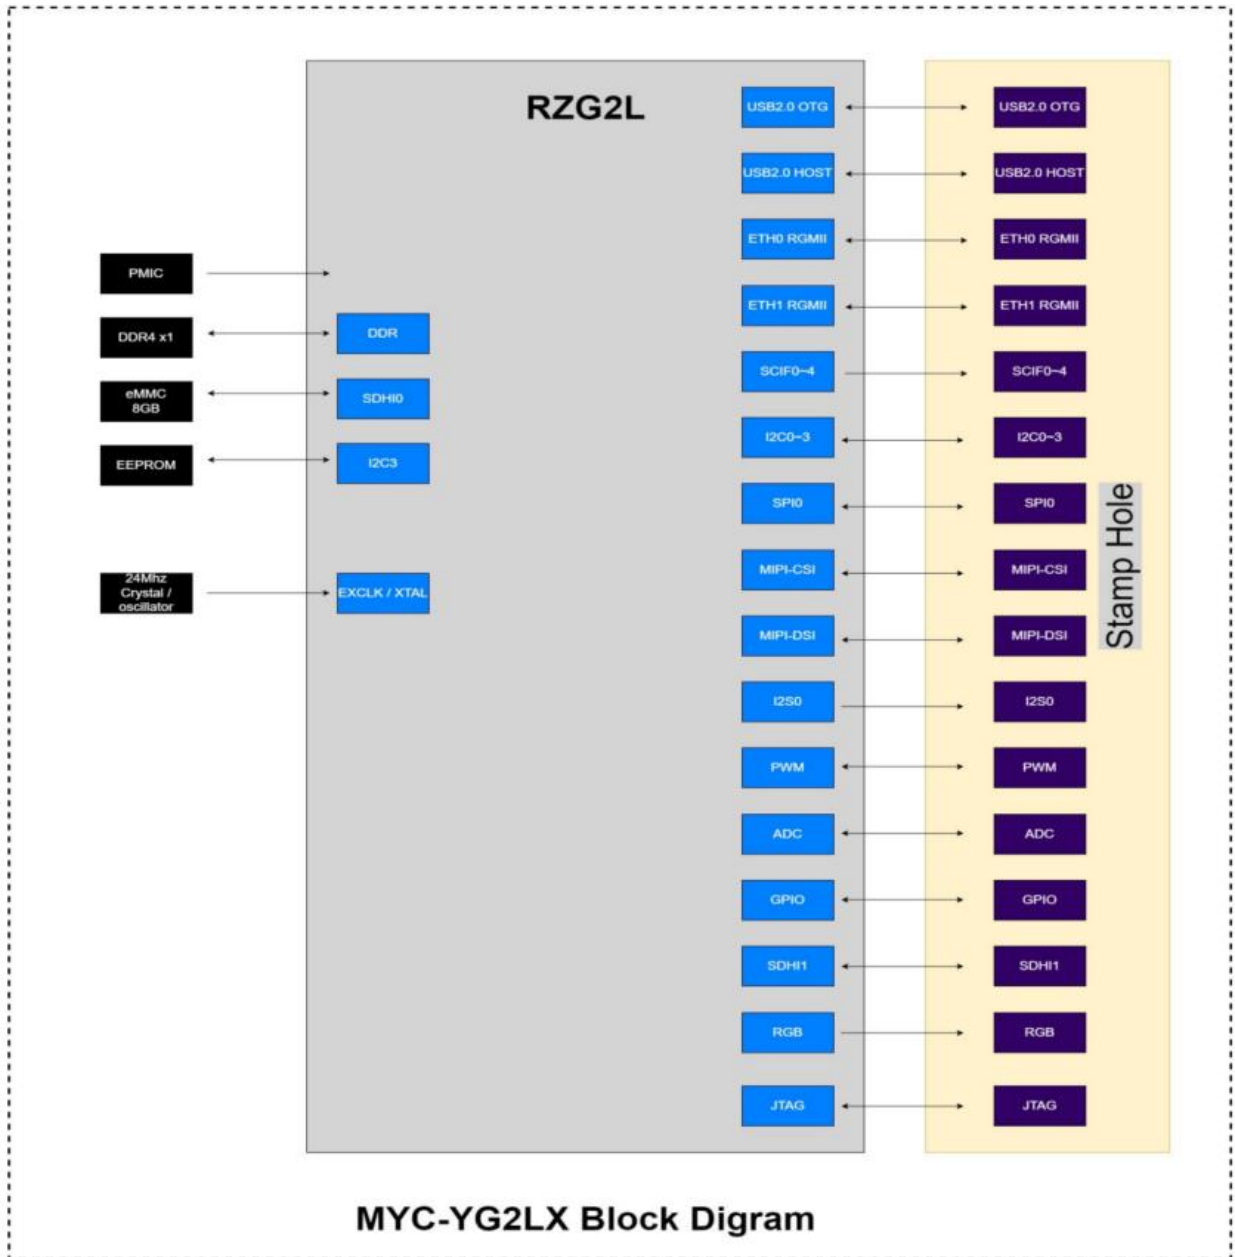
RZG2L

PMIC

DDR4 x1

DDR

eMMC 8GB

SDHI0

EEPROM

I2C3

24Mhz Crystal / oscillator

EXCLK / XTAL

USB2.0 OTG

USB2.0 HOST

ETH0 RGMII

ETH1 RGMII

SCIF0~4

I2C0~3

SPI0

MIPI-CSI

MIPI-DSI

I2S0

PWM

ADC

GPIO

SDHI1

RGB

JTAG

USB2.0 OTG

USB2.0 HOST

ETH0 RGMII

ETH1 RGMII

SCIF0~4

I2C0~3

SPI0

MIPI-CSI

MIPI-DSI

I2S0

PWM

ADC

GPIO

SDHI1

RGB

JTAG

Stamp Hole

MYC-YG2LX Block Digram